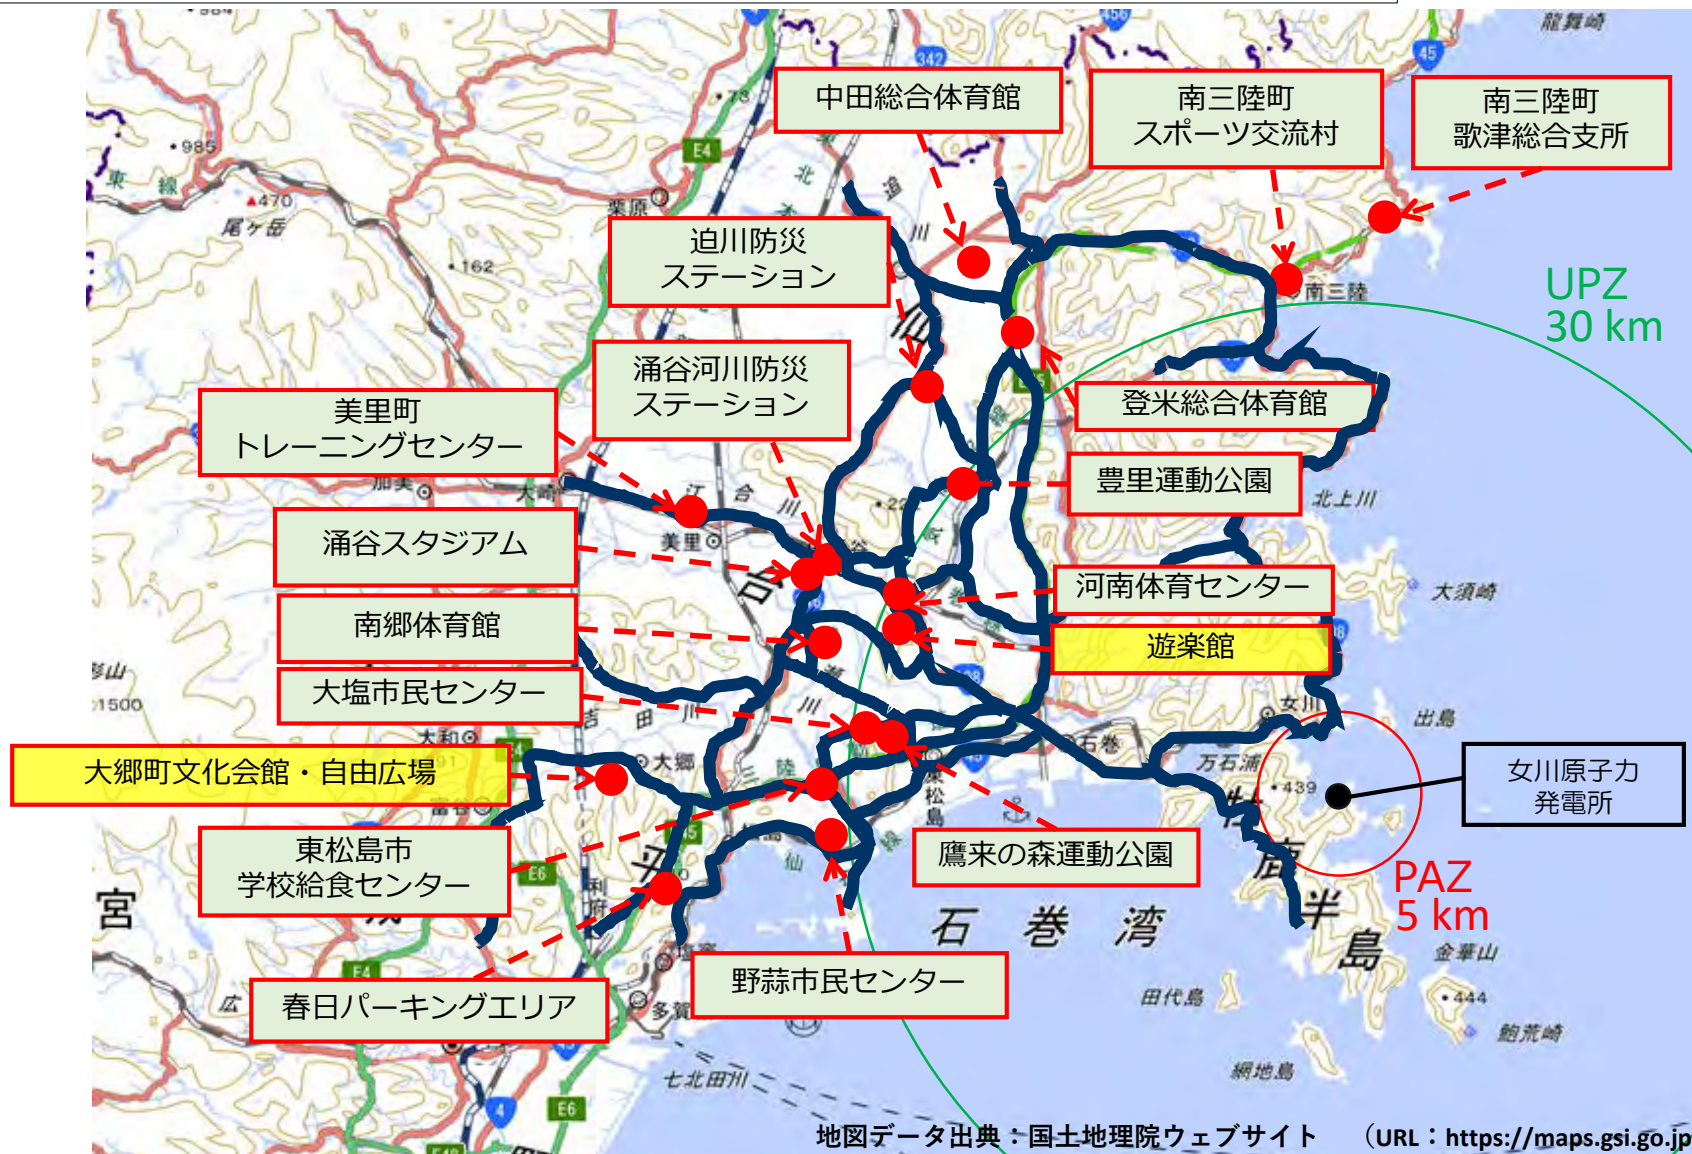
中田総合体育館

南三陸町
スポーツ交流村

南三陸町
歌津総合支所

迫川防災
ステーション

UPZ
30 km

涌谷河川防災
ステーション

美里町
トレーニングセンター

登米総合体育館

豊里運動公園

涌谷スタジアム

河南体育センター

南郷体育館

遊楽館

大塩市民センター

大郷町文化会館・自由広場

女川原子力
発電所

東松島市
学校給食センター

鷹来の森運動公園

PAZ
5 km

石巻湾

野蒜市民センター

春日パーキングエリア

龍舞崎
985
470
尾ヶ岳
162
栗原
北上川
南三陸
北上川
加美
大崎
美里
大須崎
出島
女川
石巻
万石浦
439
牡鹿半島
金華山
田代島
444
鮎川崎
網地島
七北田川
多賀城
大和
大郷
松島
宮
E4
E6
45
342

地図データ出典：国土地理院ウェブサイト　（URL：https://maps.gsi.go.jp